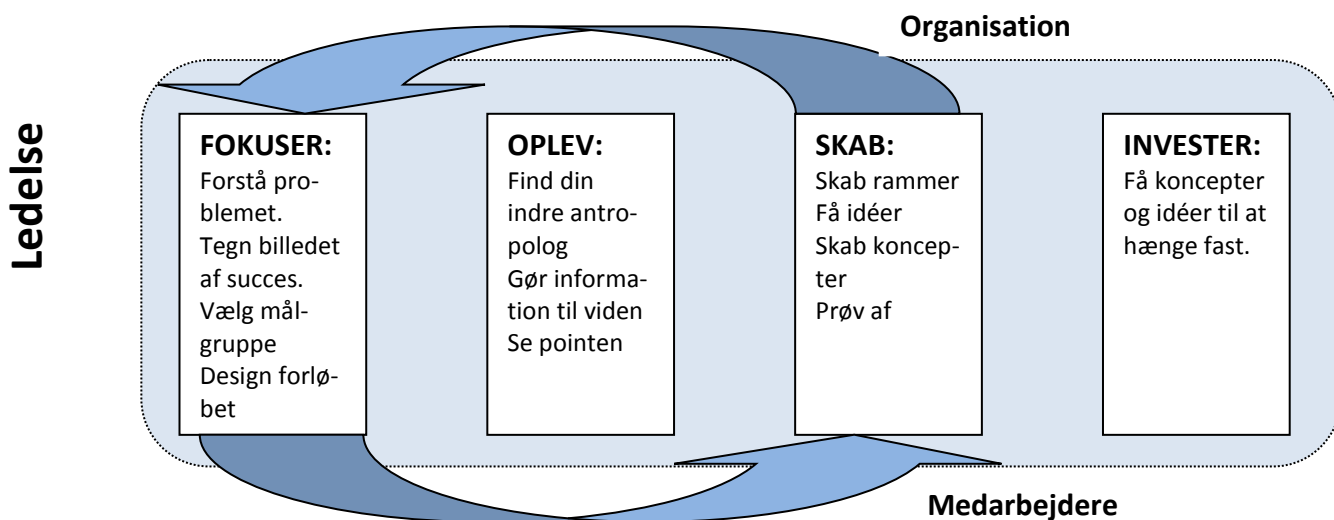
Organisation

Ledelse

FOKUSER:
Forstå problemet.
Tegn billedet af succes.
Vælg målgruppe
Design forløbet

OPLEV:
Find din indre antropolog
Gør information til viden
Se pointen

SKAB:
Skab rammer
Få idéer
Skab koncepter
Prøv af

INVESTER:
Få koncepter og idéer til at hænge fast.

Medarbejdere